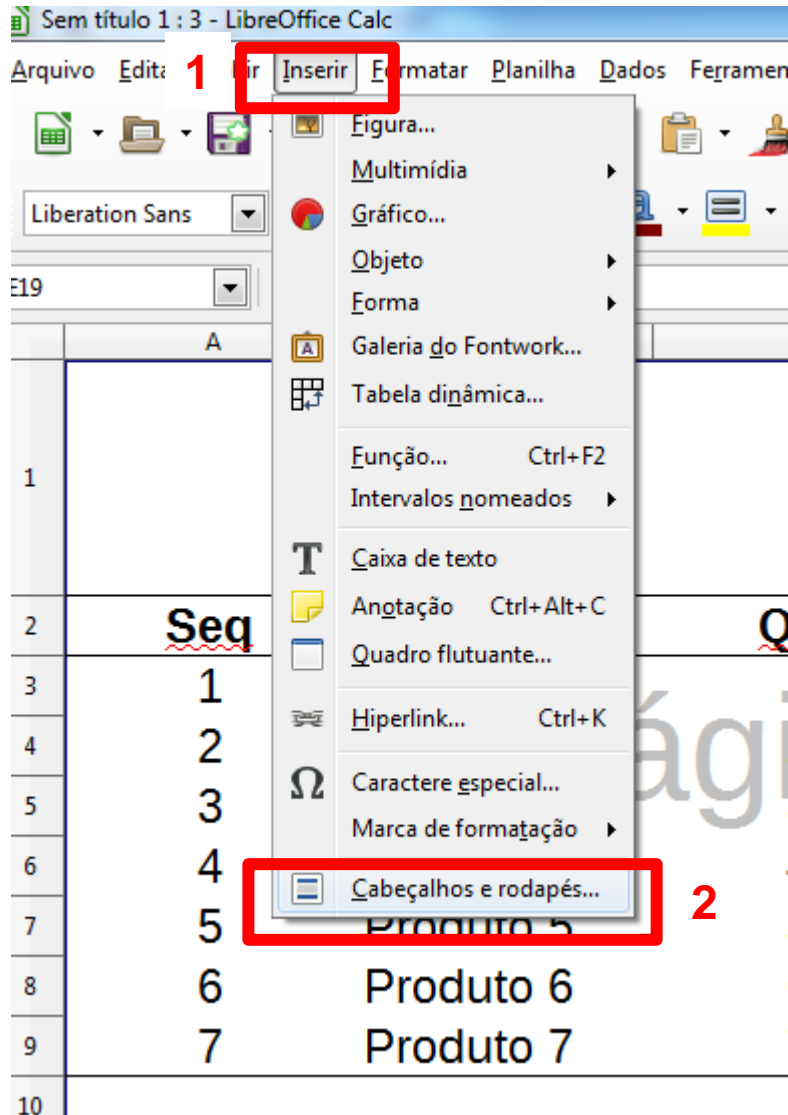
Sem título 1 : 3 - LibreOffice Calc

Arquivo Edita 1 ir Inserir Formatar Planilha Dados Ferramen

Liberation Sans

E19

A

Figura...
Multimídia
Gráfico...
Objeto
Forma
Galeria do Fontwork...
Tabela dinâmica...
Função... Ctrl+F2
Intervalos nomeados
Caixa de texto
Anotação Ctrl+Alt+C
Quadro flutuante...
Hiperlink... Ctrl+K
Caractere especial...
Marca de formatação
Cabeçalhos e rodapés...

2

| | A | |
|---|---|---|
| 1 | | |
| 2 | Seq | Q |
| 3 | 1 | |
| 4 | 2 | |
| 5 | 3 | |
| 6 | 4 | |
| 7 | 5 | Produto 5 |
| 8 | 6 | Produto 6 |
| 9 | 7 | Produto 7 |
| 10 | | |